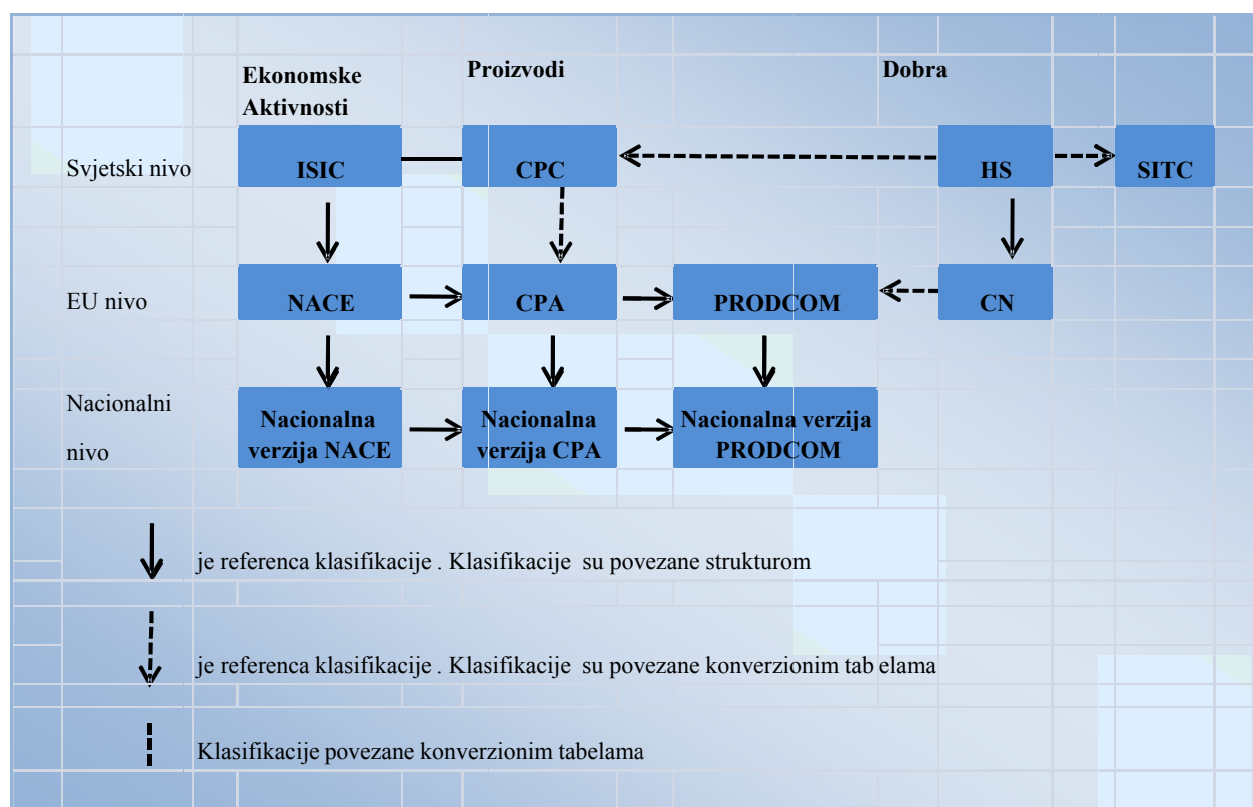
Ekonomske Aktivnosti

Proizvodi

Dobra

Svjetski nivo

ISIC

CPC

HS

SITC

EU nivo

NACE

CPA

PRODCOM

CN

Nacionalni nivo

Nacionalna verzija NACE

Nacionalna verzija CPA

Nacionalna verzija PRODCOM

je referenca klasifikacije . Klasifikacije su povezane strukturom

je referenca klasifikacije . Klasifikacije su povezane konverzionim tab elama

Klasifikacije povezane konverzionim tabelama